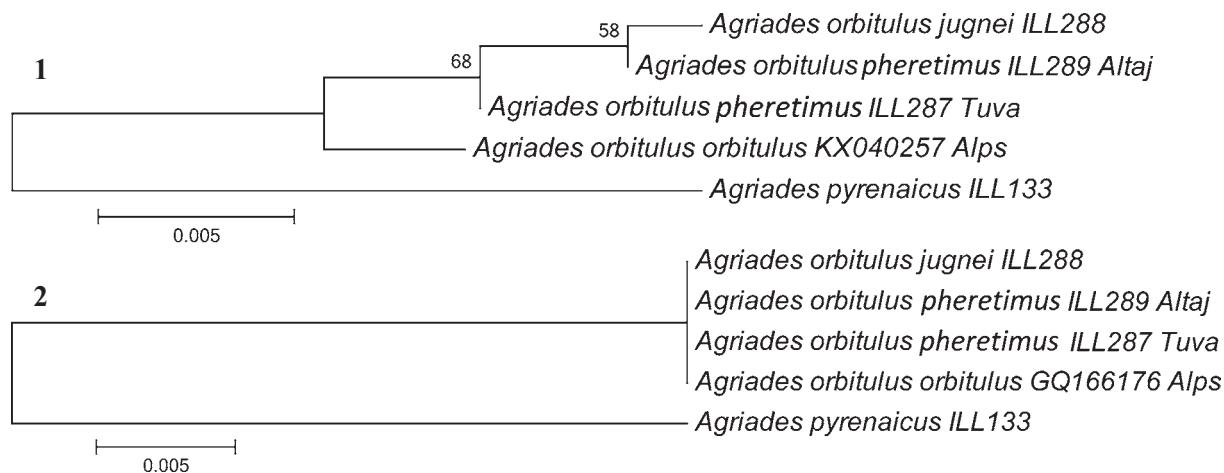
1

58

68

Agriades orbitulus jugnei ILL288

Agriades orbitulus pheretimus ILL289 Altaj

Agriades orbitulus pheretimus ILL287 Tuva

Agriades orbitulus orbitulus KX040257 Alps

Agriades pyrenaicus ILL133

0.005

2

Agriades orbitulus jugnei ILL288

Agriades orbitulus pheretimus ILL289 Altaj

Agriades orbitulus pheretimus ILL287 Tuva

Agriades orbitulus orbitulus GQ166176 Alps

Agriades pyrenaicus ILL133

0.005